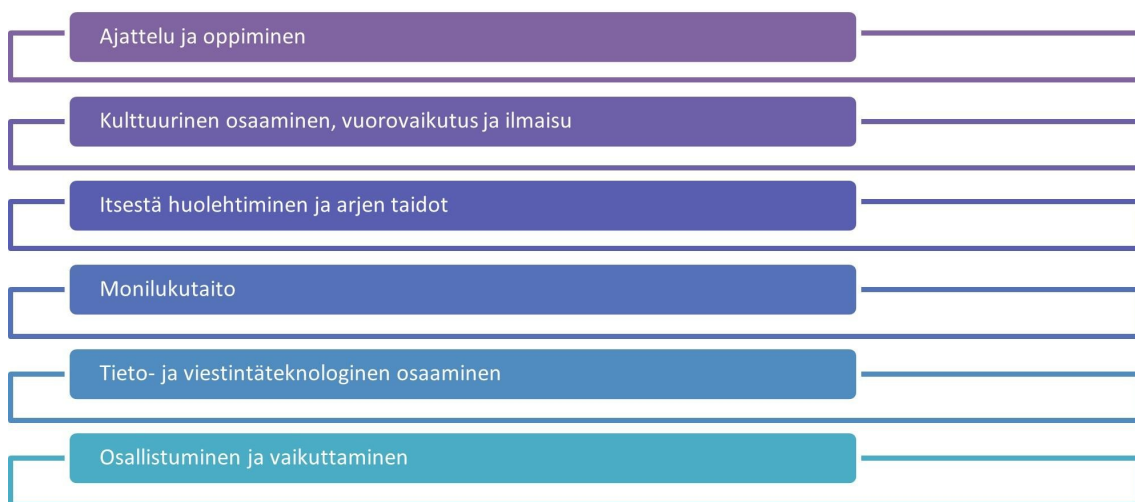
Ajattelu ja oppiminen

Kulttuurinen osaaminen, vuorovaikutus ja ilmaisu

Itsestä huolehtiminen ja arjen taidot

Monilukutaito

Tieto- ja viestintäteknologinen osaaminen

Osallistuminen ja vaikuttaminen